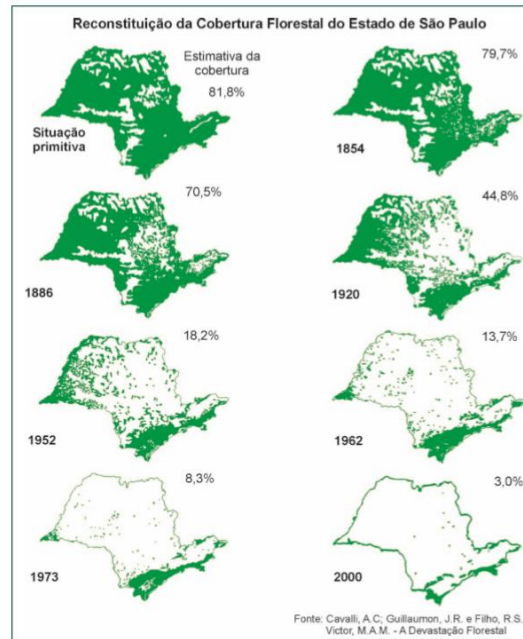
Reconstituição da Cobertura Florestal do Estado de São Paulo

Estimativa da cobertura
81,8%

Situação primitiva

79,7%

1854

70,5%

1886

44,8%

1920

18,2%

1952

13,7%

1962

8,3%

1973

3,0%

2000

Fonte: Cavalli, A.C; Guillaumon, J.R. e Filho, R.S. Victor, M.A.M. - A Devastação Florestal